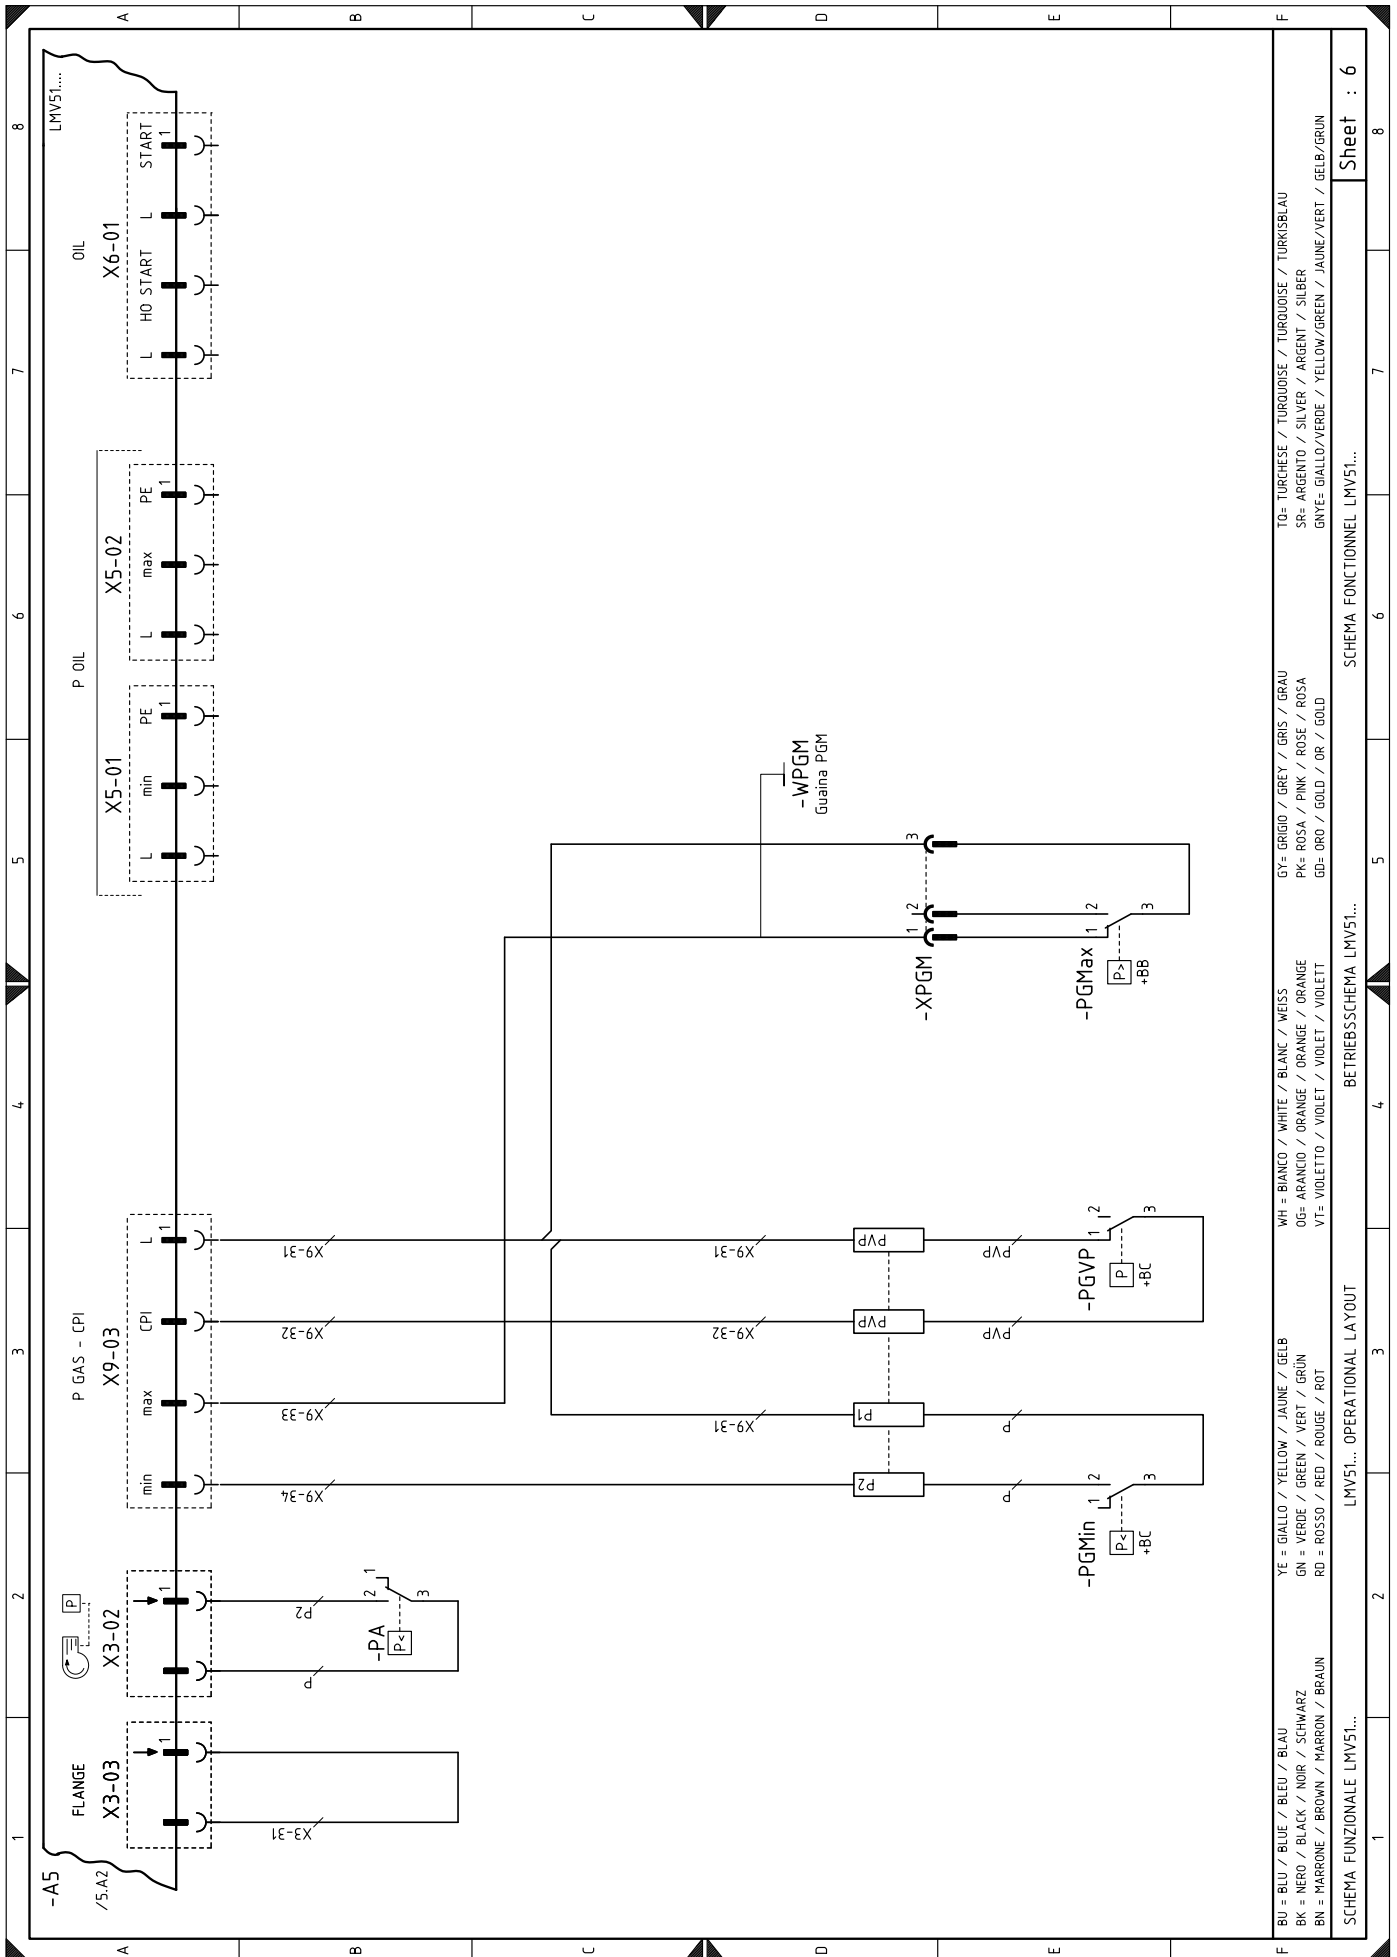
A
B
C
D
E
F

LMV51...

OIL
X6-01
L
HO START
L
START
1

P OIL
X5-01
L
min
PE
1
X5-02
L
max
PE
1

P GAS - CPI
X9-03
min
max
CPI
L
1

X3-02
1
P

FLANGE
X3-03
1

-A5
/5.A2

X3-31
P2
P
-PA
P<
2
1
3

X9-34
X9-33
X9-32
X9-31
X9-31
X9-32
X9-31

P2
P1
PVP
PVP
P
P
PVP
PVP

-PGMin
P<
+BC
1
2
3

-PGVP
P<
+BC
1
2
3

-XPGM
1
2
3
-WPGM
Guaina PGM

-PGMax
P>
+BB
1
2
3

BU = BLU / BLUE / BLEU / BLAU
BK = NERO / BLACK / NOIR / SCHWARZ
BN = MARRONE / BROWN / MARRON / BRAUN
YE = GIALLO / YELLOW / JAUNE / GELB
GN = VERDE / GREEN / VERT / GRÜN
RD = ROSSO / RED / ROUGE / ROT
WH = BIANCO / WHITE / BLANC / WEISS
OG= ARANCIO / ORANGE / ORANGE / ORANGE
VT= VIOLETTO / VIOLET / VIOLET / VIOLETT
GY= GRIGIO / GREY / GRIS / GRAU
PK= ROSA / PINK / ROSE / ROSA
GD= ORO / GOLD / OR / GOLD
TQ= TURCHESE / TURQUOISE / TURQUOISE / TURKISBLAU
SR= ARGENTO / SILVER / ARGENT / SILBER
GNYE= GIALLO/VERDE / YELLOW/GREEN / JAUNE/VERT / GELB/GRÜN

SCHEMA FUNZIONALE LMV51...
LMV51... OPERATIONAL LAYOUT
BETRIEBSSCHEMA LMV51...
SCHEMA FONCTIONNEL LMV51...
Sheet : 6

1
2
3
4
5
6
7
8